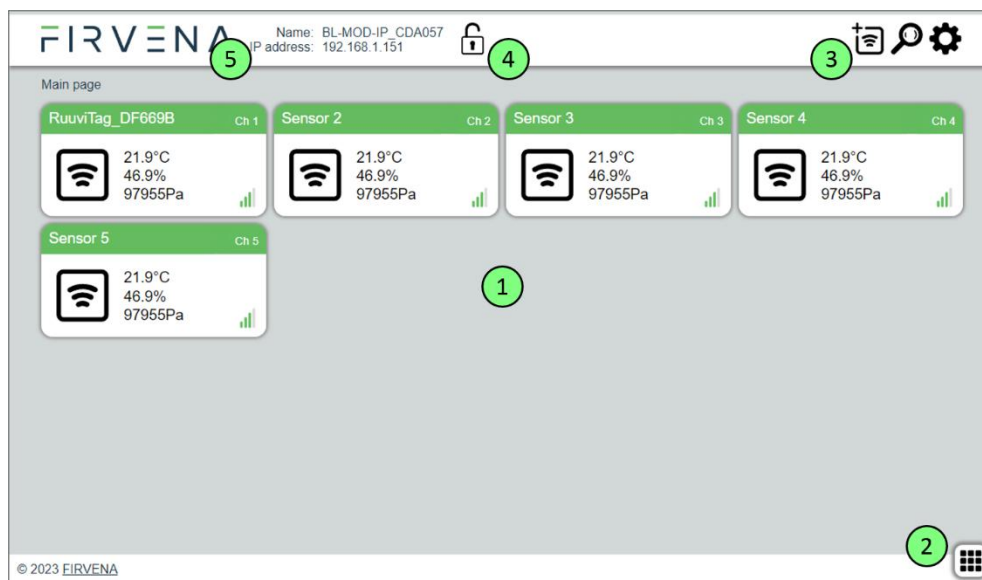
FIRVENA

Name: BL-MOD-IP_CDA057
IP address: 192.168.1.151

5

4

3

Main page

RuuviTag_DF669B Ch 1
21.9°C
46.9%
97955Pa

Sensor 2 Ch 2
21.9°C
46.9%
97955Pa

Sensor 3 Ch 3
21.9°C
46.9%
97955Pa

Sensor 4 Ch 4
21.9°C
46.9%
97955Pa

Sensor 5 Ch 5
21.9°C
46.9%
97955Pa

1

2

© 2023 FIRVENA